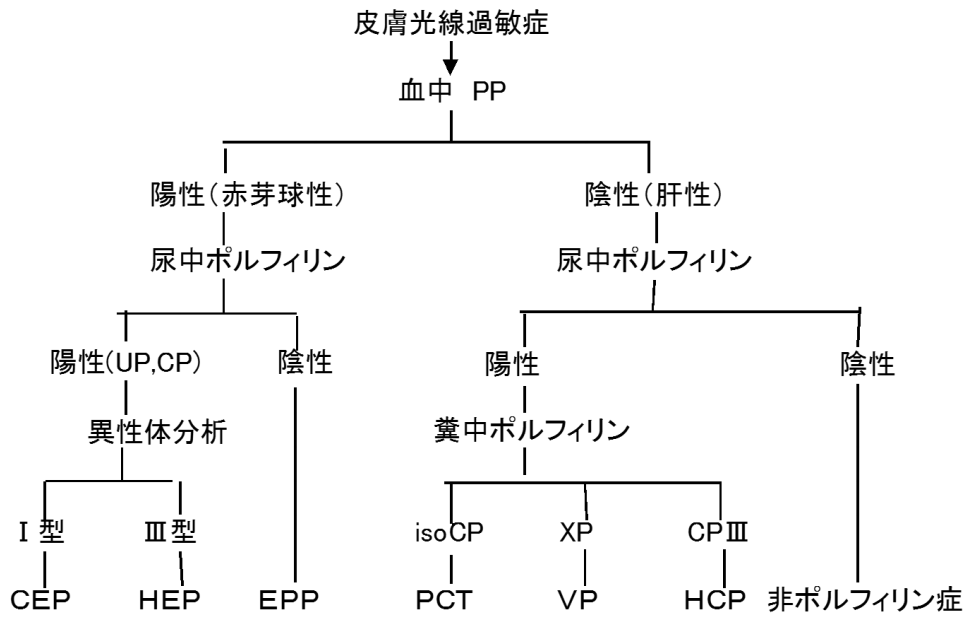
皮膚光線過敏症

血中 PP

陽性（赤芽球性）

尿中ポルフィリン

陽性（UP,CP）

異性体分析

Ⅰ型

CEP

Ⅲ型

HEP

陰性

EPP

陰性（肝性）

尿中ポルフィリン

陽性

糞中ポルフィリン

isoCP

PCT

XP

VP

CPⅢ

HCP

陰性

非ポルフィリン症